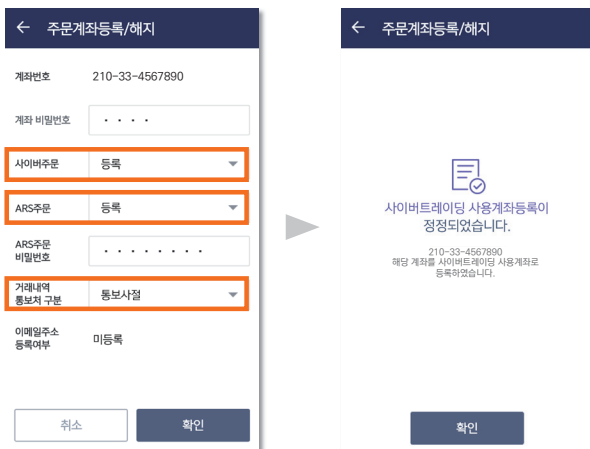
← 주문계좌등록/해지

계좌번호 210-33-4567890

계좌 비밀번호 ····

사이버주문 등록

ARS주문 등록

ARS주문 비밀번호 ········

거래내역 통보처 구분 통보사절

이메일주소 등록여부 미등록

취소 확인

← 주문계좌등록/해지

사이버트레이딩 사용계좌등록이 정정되었습니다.

210-33-4567890
해당 계좌를 사이버트레이딩 사용계좌로 등록하였습니다.

확인